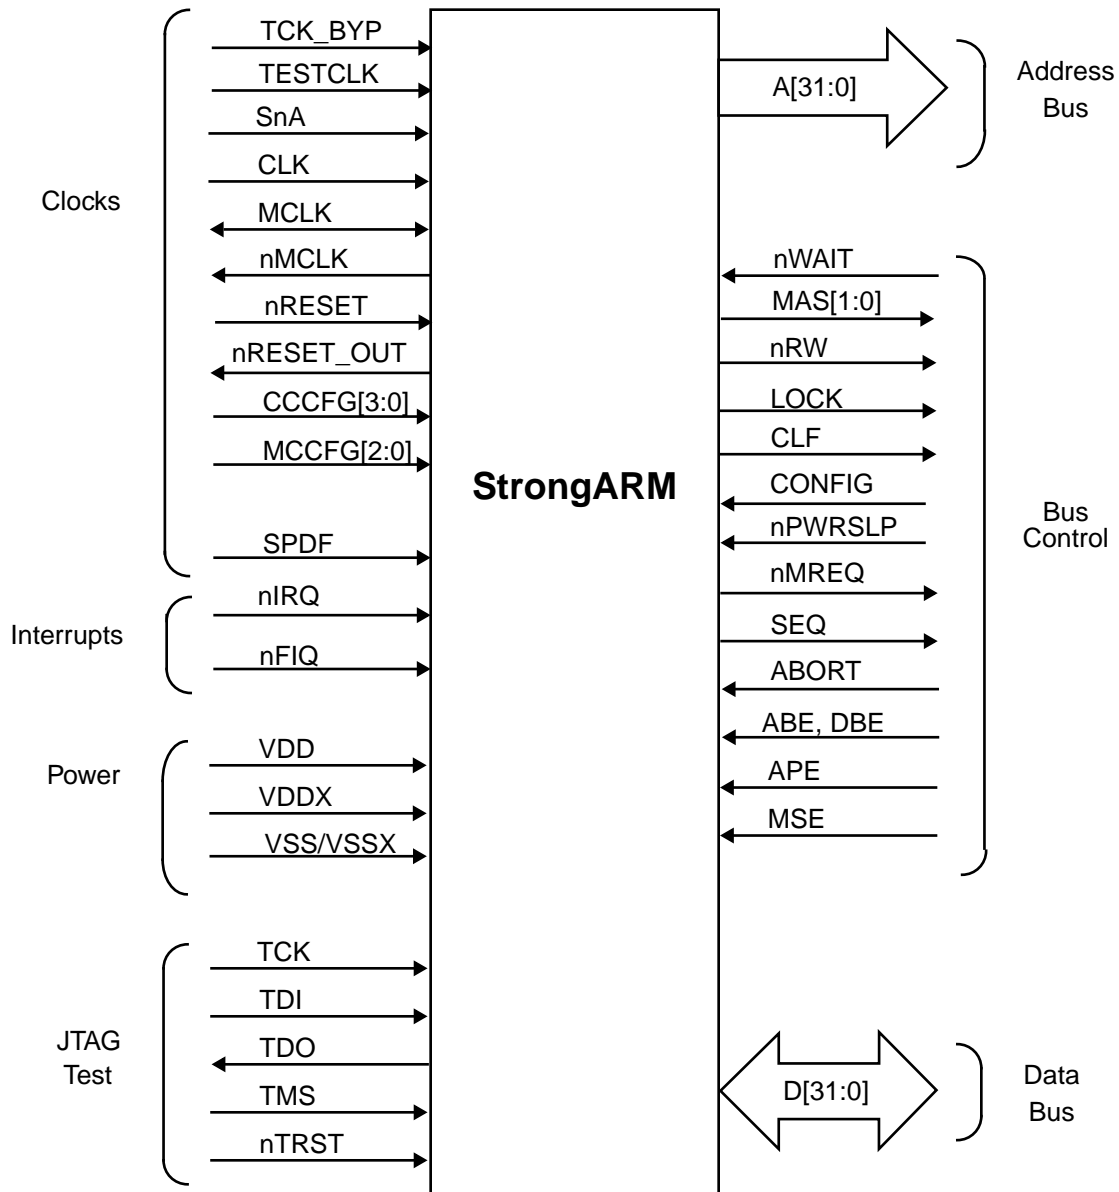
TCK_BYP
TESTCLK
SnA
CLK
MCLK
nMCLK
nRESET
nRESET_OUT
CCCFG[3:0]
MCCFG[2:0]
SPDF
Clocks

nIRQ
nFIQ
Interrupts

VDD
VDDX
VSS/VSSX
Power

TCK
TDI
TDO
TMS
nTRST
JTAG Test

StrongARM

A[31:0]
Address Bus

nWAIT
MAS[1:0]
nRW
LOCK
CLF
CONFIG
nPWRSLP
nMREQ
SEQ
ABORT
ABE, DBE
APE
MSE
Bus Control

D[31:0]
Data Bus